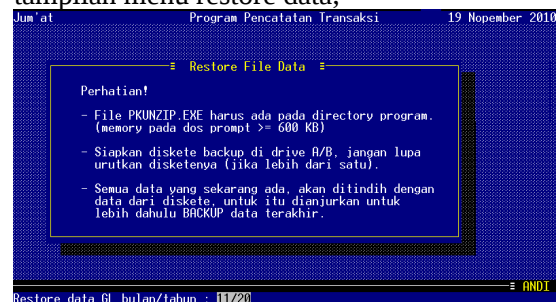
tampilan menu restore data,

Jum'at Program Pencatatan Transaksi 19 Nopember 2010

≡ Restore File Data ≡

Perhatian!

- File PKUNZIP.EXE harus ada pada directory program. (memory pada dos prompt >= 600 KB)

- Siapkan diskete backup di drive A/B, jangan lupa urutkan disketenya (jika lebih dari satu).

- Semua data yang sekarang ada, akan ditindih dengan data dari diskete, untuk itu dianjurkan untuk lebih dahulu BACKUP data terakhir.

≡ ANDI

Restore data GL bulan/tahun : 11/20